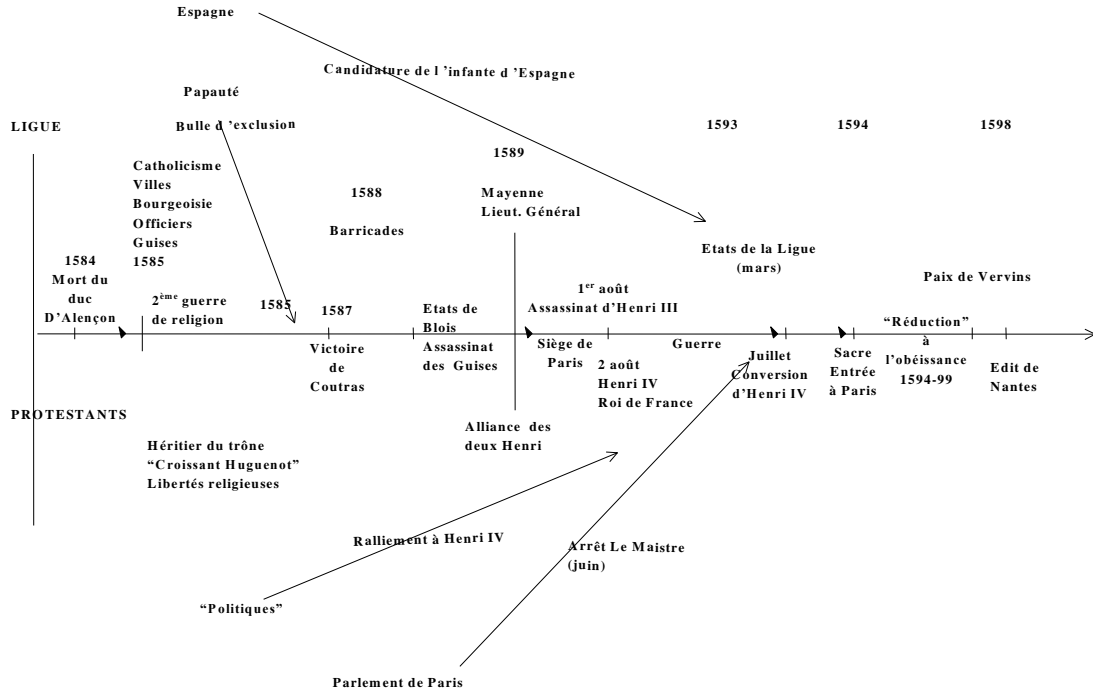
Espagne

Candidature de l 'infante d 'Espagne

Papauté

LIGUE

Bulle d 'exclusion

1593

1594

1598

1589

Catholicisme
Villes
Bourgeoisie
Officiers
Guises
1585

1588

Mayenne
Lieut. Général

Barricades

Etats de la Ligue
(mars)

1584
Mort du duc D'Alençon

Paix de Vervins

$1^{er}$ août
Assassinat d'Henri III

$2^{ème}$ guerre de religion

1585

1587

Etats de Blois

"Réduction" à l'obéissance 1594-99

Guerre

Victoire de Coutras

Assassinat des Guises

Siège de Paris

2 août
Henri IV
Roi de France

Juillet
Conversion d'Henri IV

Sacre
Entrée à Paris

Edit de Nantes

PROTESTANTS

Héritier du trône
"Croissant Huguenot"
Libertés religieuses

Alliance des deux Henri

Ralliement à Henri IV

Arrêt Le Maistre
(juin)

"Politiques"

Parlement de Paris